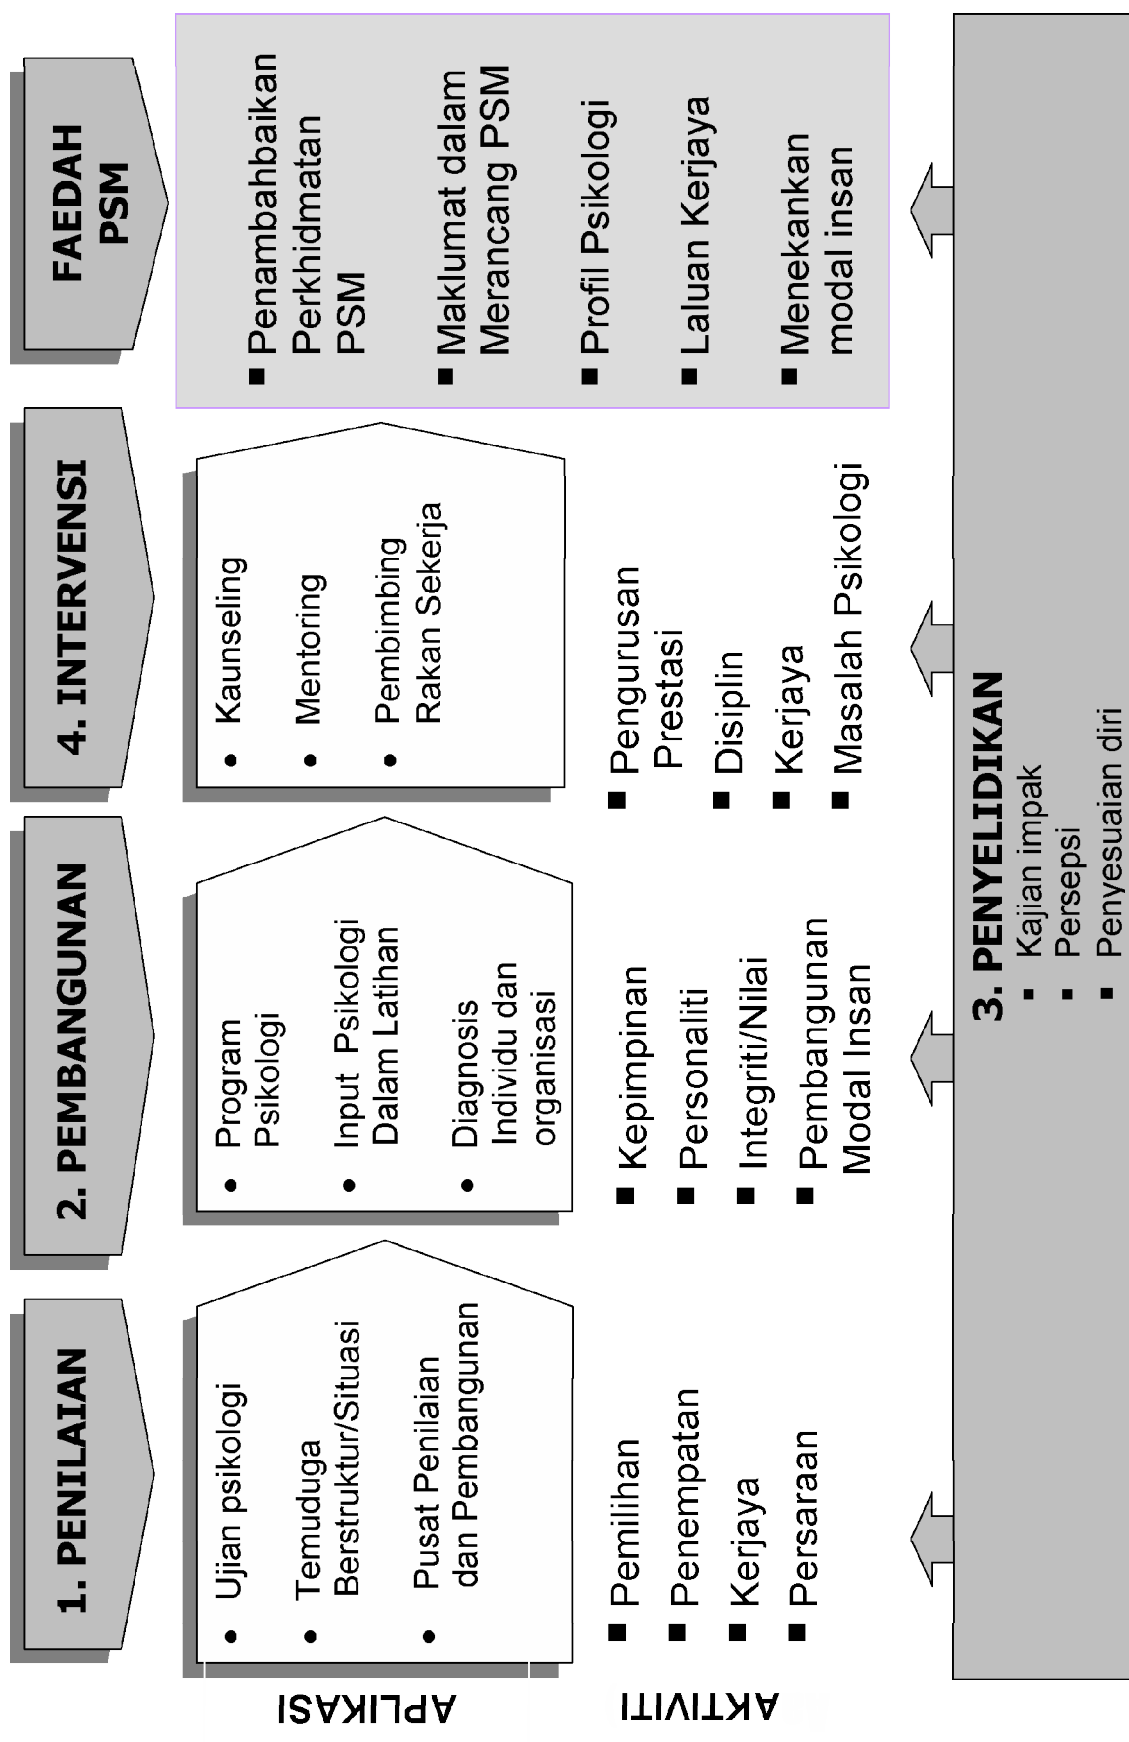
1. PENILAIAN

• Ujian psikologi
• Temuduga Berstruktur/Situasi
• Pusat Penilaian dan Pembangunan

■ Pemilihan
■ Penempatan
■ Kerjaya
■ Persaraan

2. PEMBANGUNAN

• Program Psikologi
• Input Psikologi Dalam Latihan
• Diagnosis Individu dan organisasi

■ Kepimpinan
■ Personaliti
■ Integriti/Nilai
■ Pembangunan Modal Insan

4. INTERVENSI

• Kaunseling
• Mentoring
• Pembimbing Rakan Sekerja

■ Pengurusan Prestasi
■ Disiplin
■ Kerjaya
■ Masalah Psikologi

FAEDAH PSM

■ Penambahbaikan Perkhidmatan PSM
■ Maklumat dalam Merancang PSM
■ Profil Psikologi
■ Laluan Kerjaya
■ Menekankan modal insan

3. PENYELIDIKAN
▪ Kajian impak
▪ Persepsi
▪ Penyesuaian diri

APLIKASI

AKTIVITI